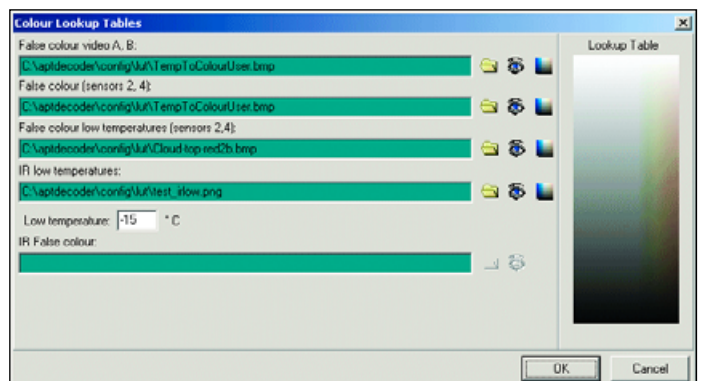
Colour Lookup Tables

×

False colour video A, B:

C:\aptdecoder\config\lut\TempToColourUser.bmp

False colour (sensors 2, 4):

C:\aptdecoder\config\lut\TempToColourUser.bmp

False colour low temperatures (sensors 2,4):

C:\aptdecoder\config\lut\Cloud-top-red2b.bmp

IR low temperatures:

C:\aptdecoder\config\lut\test_irlow.png

Low temperature: -15 ° C

IR False colour:

Lookup Table

OK

Cancel